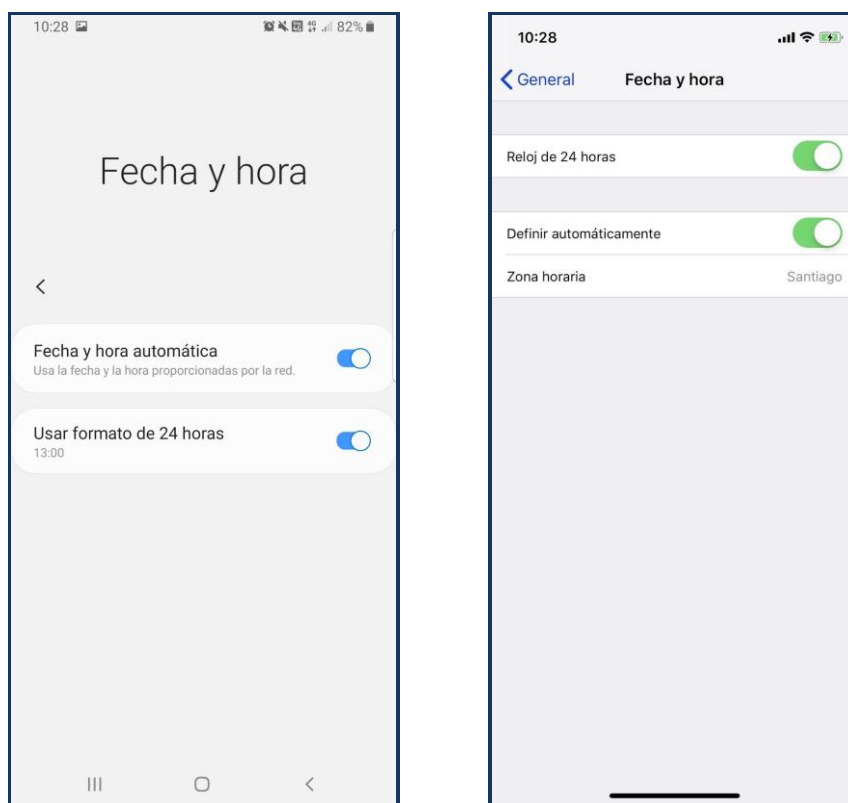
10:28

82%

Fecha y hora

<

Fecha y hora automática
Usa la fecha y la hora proporcionadas por la red.

Usar formato de 24 horas
13:00

10:28

< General Fecha y hora

Reloj de 24 horas

Definir automáticamente

Zona horaria Santiago